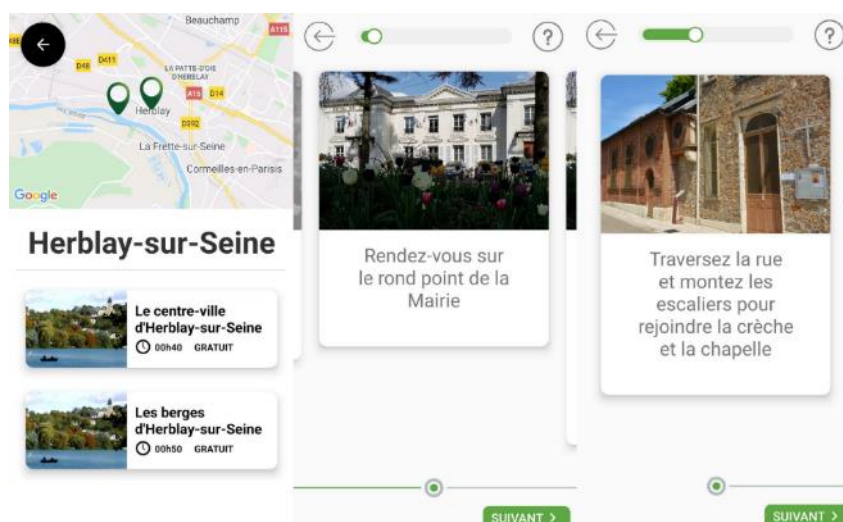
Beauchamp
A115
D411
D48
LA PATTE-D'OIE D'HERBLAY
A15
D14
Herblay
D392
La Frette-sur-Seine
Cormeilles-en-Parisis
Google

Herblay-sur-Seine

Le centre-ville d'Herblay-sur-Seine
00h40 GRATUIT

Les berges d'Herblay-sur-Seine
00h50 GRATUIT

?

Rendez-vous sur le rond point de la Mairie

SUIVANT >

?

Traversez la rue et montez les escaliers pour rejoindre la crèche et la chapelle

SUIVANT >